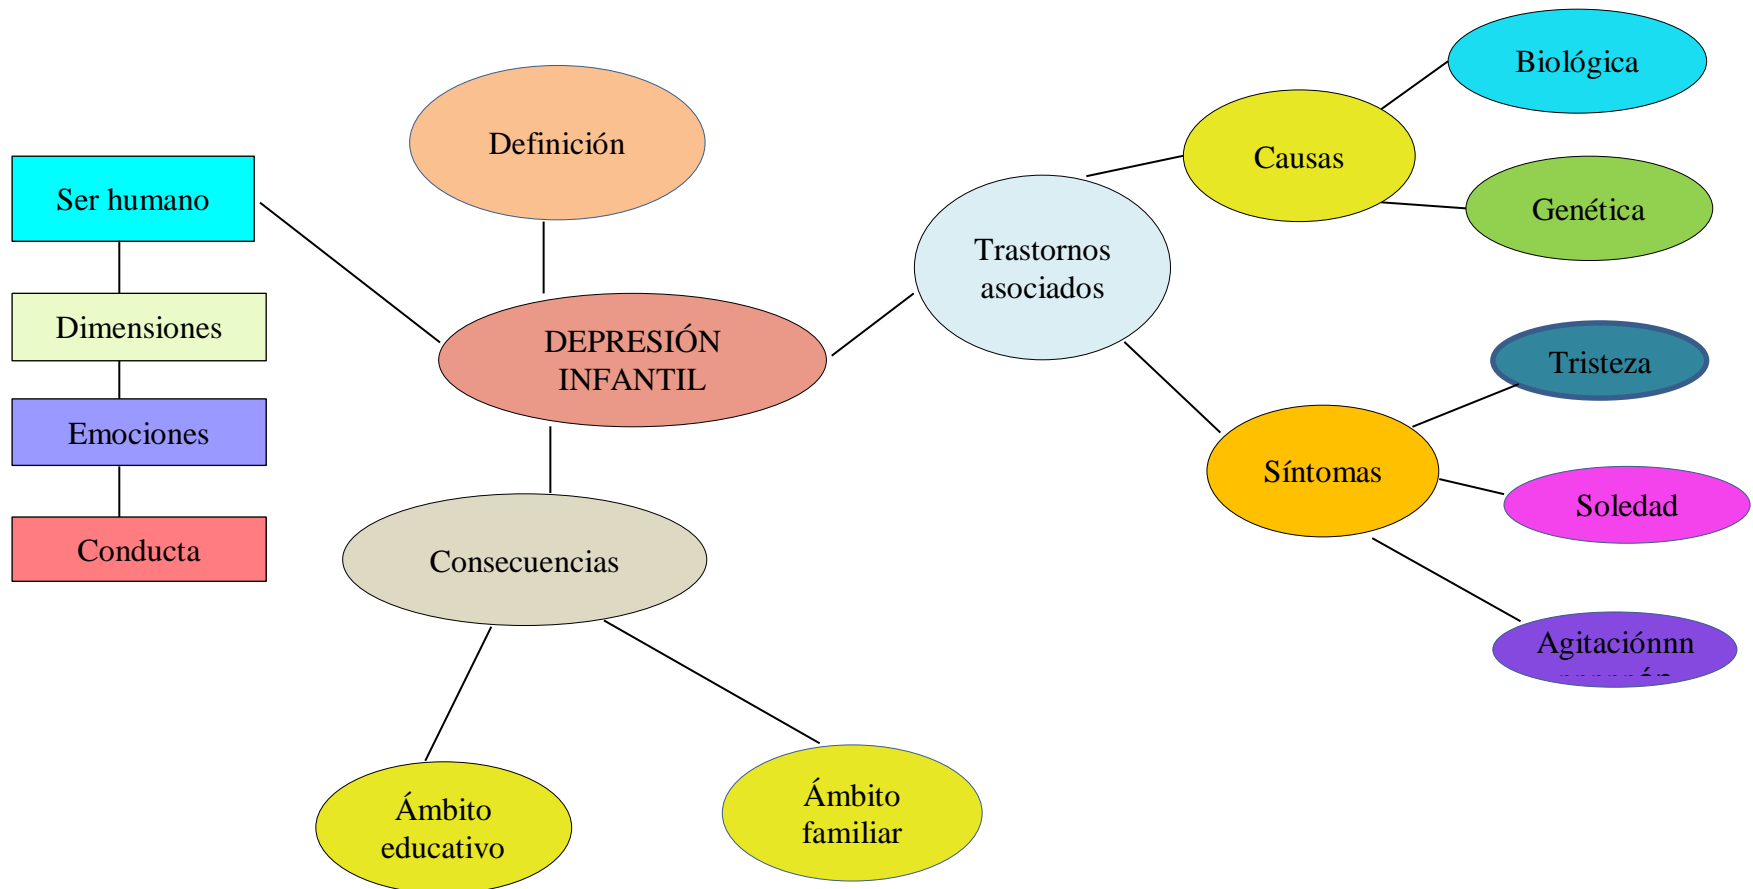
Ser humano

Dimensiones

Emociones

Conducta

Definición

DEPRESIÓN INFANTIL

Consecuencias

Ámbito educativo

Ámbito familiar

Trastornos asociados

Causas

Biológica

Genética

Síntomas

Tristeza

Soledad

Agitaciónnn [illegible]